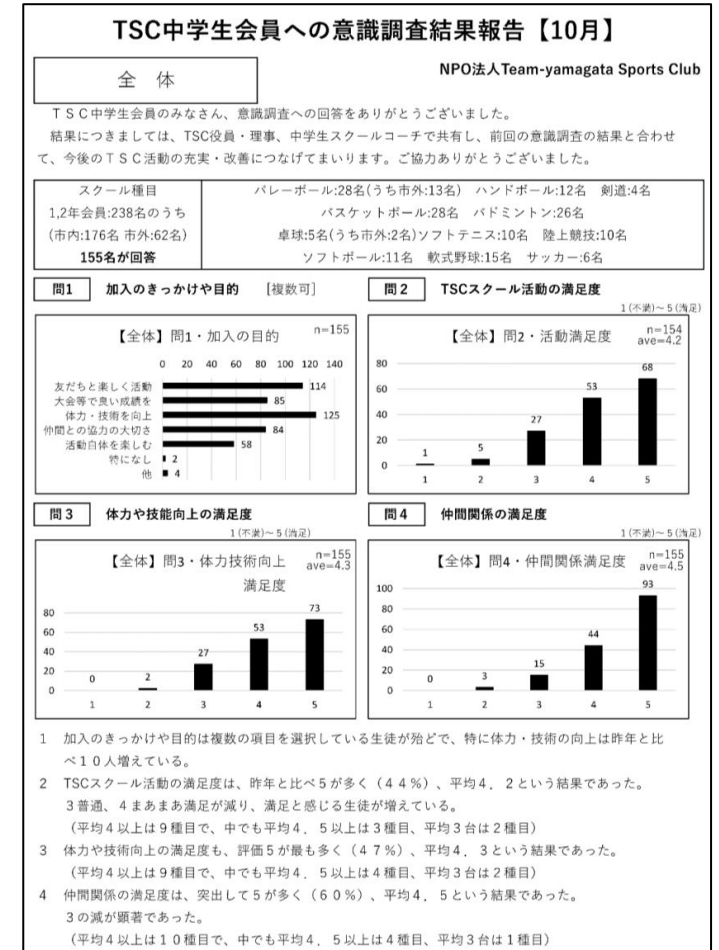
TSC中学生会員への意識調査結果報告【10月】

全　体

NPO法人Team-yamagata Sports Club

ＴＳＣ中学生会員のみなさん、意識調査への回答をありがとうございました。
結果につきましては、TSC役員・理事、中学生スクールコーチで共有し、前回の意識調査の結果と合わせて、今後のＴＳＣ活動の充実・改善につなげてまいります。ご協力ありがとうございました。

| スクール種目 1,2年会員:238名のうち (市内:176名 市外:62名) 155名が回答 | バレーボール:28名(うち市外:13名)　ハンドボール:12名　剣道:4名 バスケットボール:28名　バドミントン:26名 卓球:5名(うち市外:2名)ソフトテニス:10名　陸上競技:10名 ソフトボール:11名　軟式野球:15名　サッカー:6名 |
|---|---|

問1　加入のきっかけや目的　[複数可]

【全体】問1・加入の目的　n=155

0　20　40　60　80　100　120　140

友だちと楽しく活動　114
大会等で良い成績を　85
体力・技術を向上　125
仲間との協力の大切さ　84
活動自体を楽しむ　58
特になし　2
他　4

問２　TSCスクール活動の満足度

1(不満)～5(満足)

【全体】問2・活動満足度　n=154 ave=4.2

80
60
40
20
0

1　5　27　53　68

1　2　3　4　5

問３　体力や技能向上の満足度

1(不満)～5(満足)

【全体】問3・体力技術向上満足度　n=155 ave=4.3

80
60
40
20
0

0　2　27　53　73

1　2　3　4　5

問４　仲間関係の満足度

1(不満)～5(満足)

【全体】問4・仲間関係満足度　n=155 ave=4.5

100
80
60
40
20
0

0　3　15　44　93

1　2　3　4　5

1　加入のきっかけや目的は複数の項目を選択している生徒が殆どで、特に体力・技術の向上は昨年と比べ１０人増えている。
2　TSCスクール活動の満足度は、昨年と比べ５が多く（４４％）、平均４．２という結果であった。
３普通、４まあまあ満足が減り、満足と感じる生徒が増えている。
（平均４以上は９種目で、中でも平均４．５以上は３種目、平均３台は２種目）
3　体力や技術向上の満足度も、評価５が最も多く（４７％）、平均４．３という結果であった。
（平均４以上は９種目で、中でも平均４．５以上は４種目、平均３台は２種目）
4　仲間関係の満足度は、突出して５が多く（６０％）、平均４．５という結果であった。
３の減が顕著であった。
（平均４以上は１０種目で、中でも平均４．５以上は４種目、平均３台は１種目）